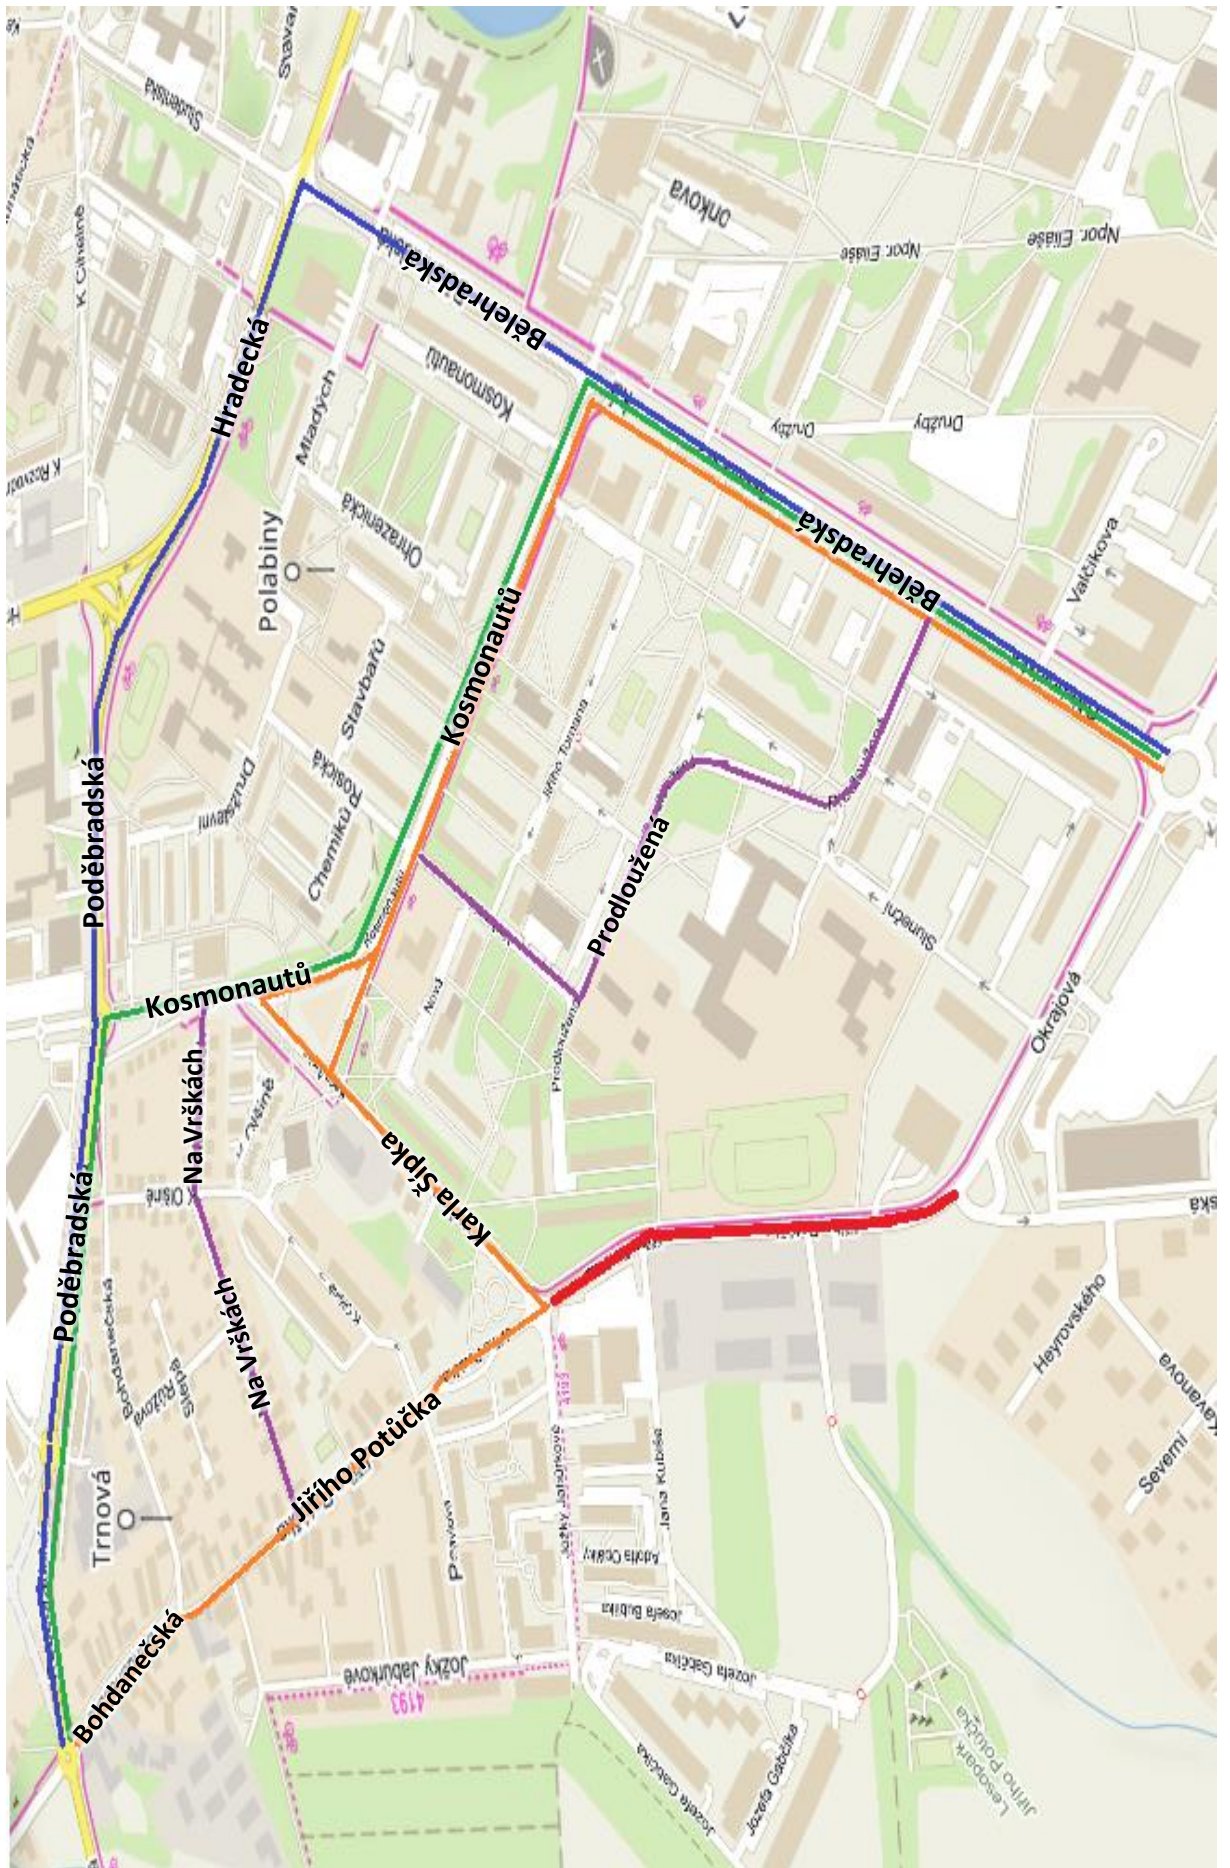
Studentská
Stavařů
onkova
Npor. Eliáše
Npor. Eliáše
Bělehradská
Kosmonautů
Družby
Družby
Hradecká
K Cihelně
K Rozvodně
Mladých
Polabiny
Ohrazenická
Bělehradská
Bělehradská
Valčíkova
Kosmonautů
Stavbařů
Družstevní
Chemiků
Rosická
Jiřího Tomana
Kosmonautů
Prodloužená
Prodloužená
Sluneční
Poděbradská
Kosmonautů
Prodloužená
Okrajová
Na Vrškách
K Olšině
K Olšině
Karla Šípka
Poděbradská
Na Vrškách
Bohdanečská
Růžová
Heyrovského
Kavanova
Severní
Trnová
Jiřího Potůčka
Jana Kubiše
Adolfa Opálky
Josefa Bublíka
Jozefa Gabčíka
Jozky Jabůrkové
4193
Bohdanečská
Jozefa Gabčíka
Jozefa Gabčíka
Lesopark Jiřího Potůčka